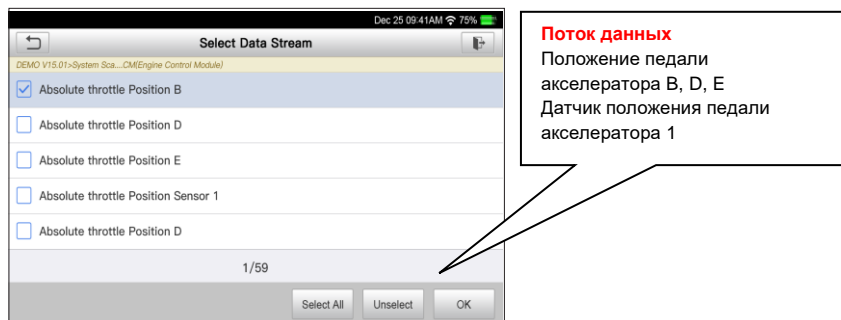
Dec 25 09:41AM 75%

Select Data Stream

DEMO V15.01>System Sca....CM(Engine Control Module)

Absolute throttle Position B

Absolute throttle Position D

Absolute throttle Position E

Absolute throttle Position Sensor 1

Absolute throttle Position D

1/59

Select All

Unselect

OK

Поток данных
Положение педали акселератора B, D, E
Датчик положения педали акселератора 1